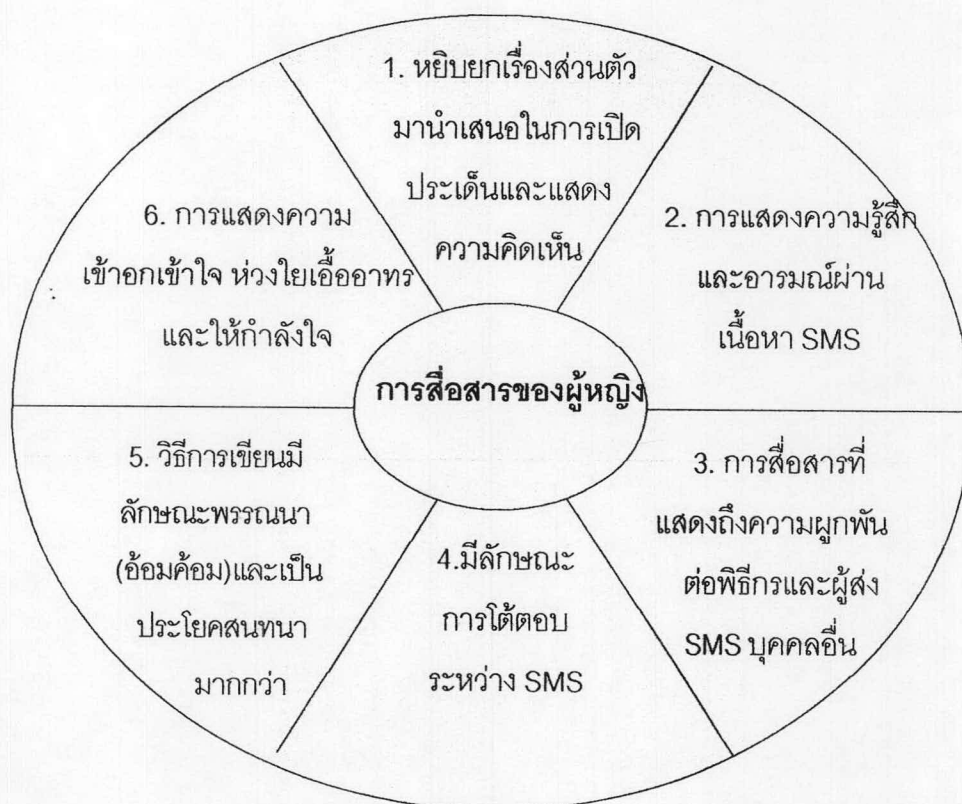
1. หยิบยกเรื่องส่วนตัว มานำเสนอในการเปิดประเด็นและแสดงความคิดเห็น

2. การแสดงความรู้สึกและอารมณ์ผ่านเนื้อหา SMS

3. การสื่อสารที่แสดงถึงความผูกพันต่อพิธีกรและผู้ส่ง SMS บุคคลอื่น

4.มีลักษณะการโต้ตอบระหว่าง SMS

5. วิธีการเขียนมีลักษณะพรรณนา (อ้อมค้อม)และเป็นประโยคสนทนามากกว่า

6. การแสดงความเข้าอกเข้าใจ ห่วงใยเอื้ออาทรและให้กำลังใจ

การสื่อสารของผู้หญิง